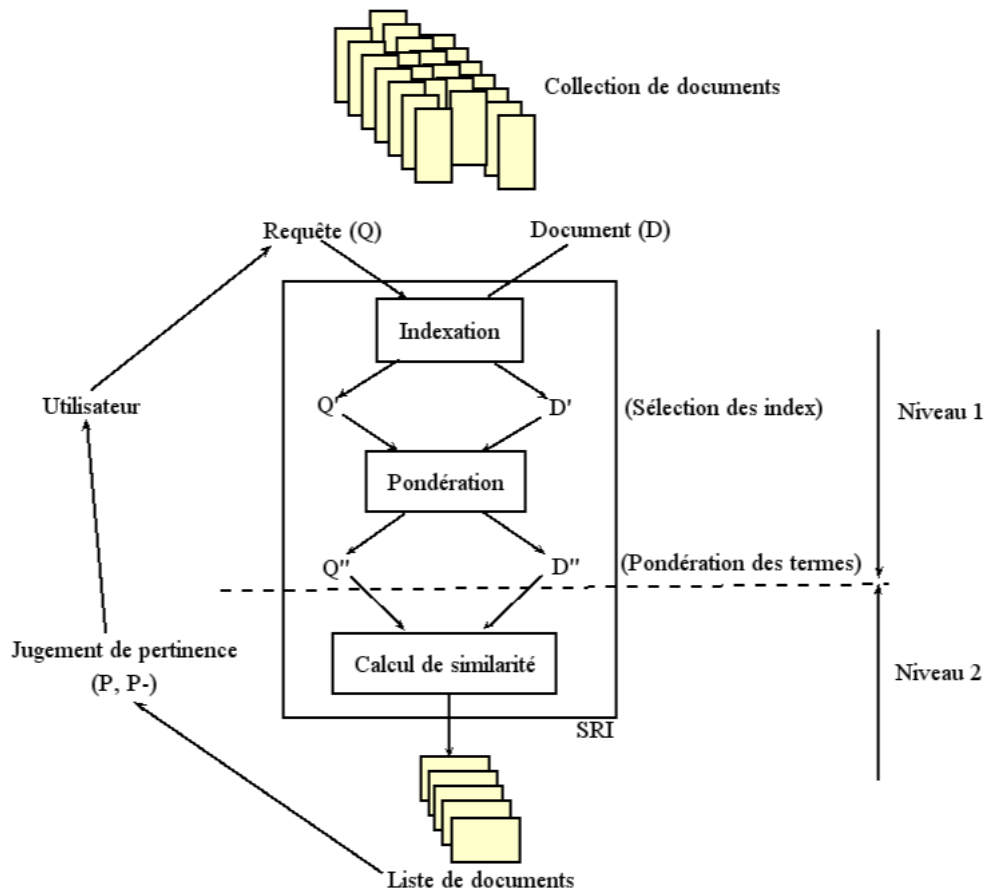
Collection de documents

Requête (Q)

Document (D)

Indexation

Utilisateur

Q'

D'

(Sélection des index)

Niveau 1

Pondération

Q''

D''

(Pondération des termes)

Jugement de pertinence (P, P-)

Calcul de similarité

Niveau 2

SRI

Liste de documents